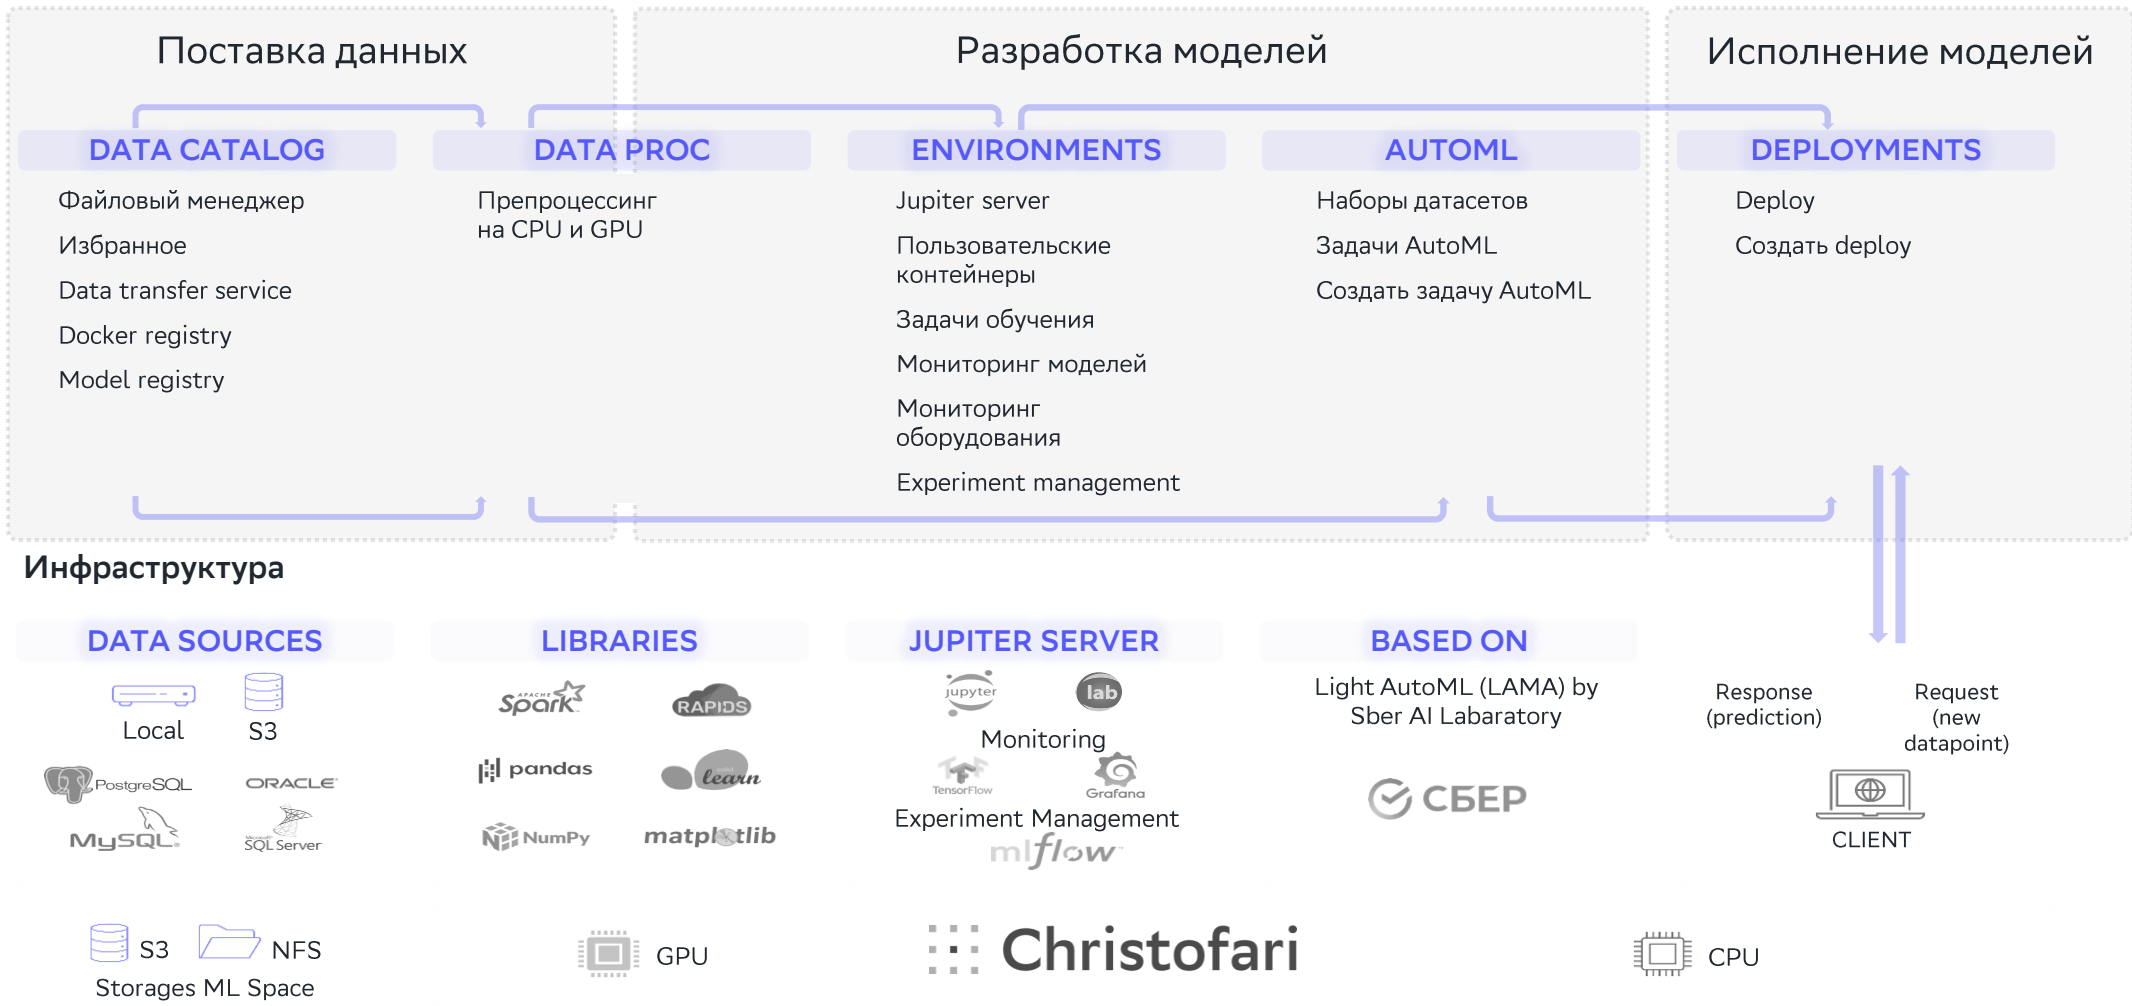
Поставка данных

Разработка моделей

Исполнение моделей

DATA CATALOG

Файловый менеджер

Избранное

Data transfer service

Docker registry

Model registry

DATA PROC

Препроцессинг на CPU и GPU

ENVIRONMENTS

Jupiter server

Пользовательские контейнеры

Задачи обучения

Мониторинг моделей

Мониторинг оборудования

Experiment management

AUTOML

Наборы датасетов

Задачи AutoML

Создать задачу AutoML

DEPLOYMENTS

Deploy

Создать deploy

Инфраструктура

DATA SOURCES

Local S3

PostgreSQL ORACLE

MySQL SQL Server

LIBRARIES

Spark RAPIDS

pandas learn

NumPy matplotlib

JUPITER SERVER

jupyter lab

Monitoring

TensorFlow Grafana

Experiment Management

mlflow

BASED ON

Light AutoML (LAMA) by Sber AI Labaratory

СБЕР

Response (prediction)

Request (new datapoint)

CLIENT

S3 NFS

Storages ML Space

GPU

Christofari

CPU